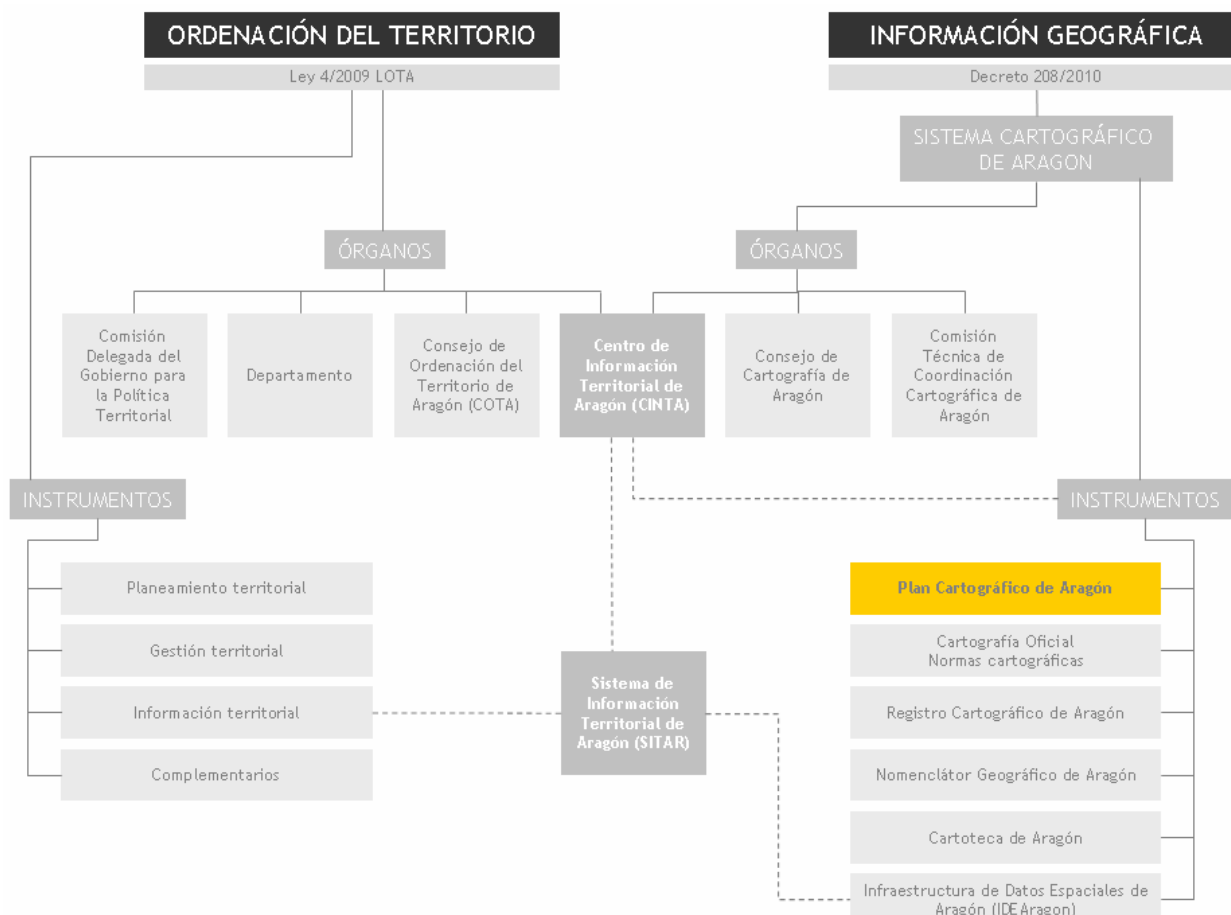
ORDENACIÓN DEL TERRITORIO

Ley 4/2009 LOTA

INFORMACIÓN GEOGRÁFICA

Decreto 208/2010

SISTEMA CARTOGRÁFICO DE ARAGON

ÓRGANOS

ÓRGANOS

Comisión Delegada del Gobierno para la Política Territorial

Departamento

Consejo de Ordenación del Territorio de Aragón (COTA)

Centro de Información Territorial de Aragón (CINTA)

Consejo de Cartografía de Aragón

Comisión Técnica de Coordinación Cartográfica de Aragón

INSTRUMENTOS

INSTRUMENTOS

Planeamiento territorial

Gestión territorial

Información territorial

Complementarios

Sistema de Información Territorial de Aragón (SITAR)

Plan Cartográfico de Aragón

Cartografía Oficial
Normas cartográficas

Registro Cartográfico de Aragón

Nomenclátor Geográfico de Aragón

Cartoteca de Aragón

Infraestructura de Datos Espaciales de Aragón (IDEAragon)